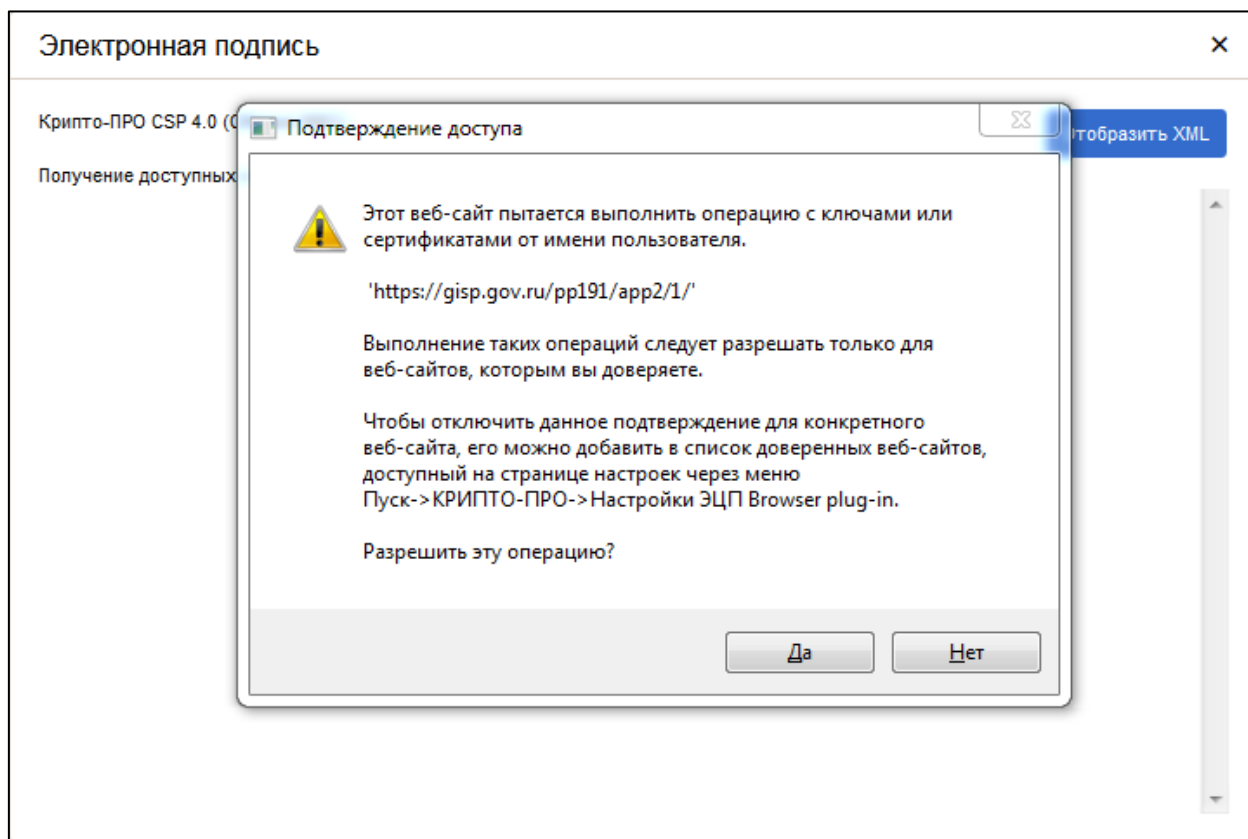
Электронная подпись

×

Крипто-ПРО CSP 4.0 (0

Получение доступных

Отобразить XML

Подтверждение доступа

Этот веб-сайт пытается выполнить операцию с ключами или сертификатами от имени пользователя.

'https://gisp.gov.ru/pp191/app2/1/'

Выполнение таких операций следует разрешать только для веб-сайтов, которым вы доверяете.

Чтобы отключить данное подтверждение для конкретного веб-сайта, его можно добавить в список доверенных веб-сайтов, доступный на странице настроек через меню Пуск->КРИПТО-ПРО->Настройки ЭЦП Browser plug-in.

Разрешить эту операцию?

Да

Нет